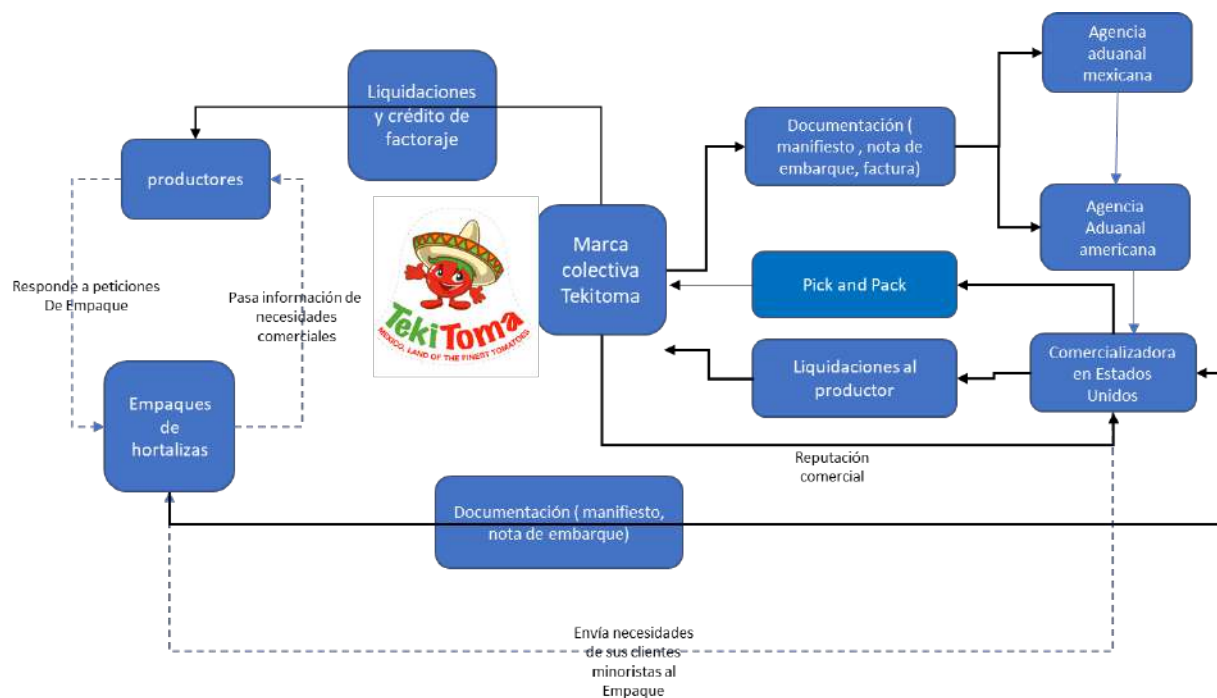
Liquidaciones y crédito de factoraje

productores

Responde a peticiones De Empaque

Pasa información de necesidades comerciales

Empaques de hortalizas

TekiToma

MEXICO, LAND OF THE FINEST TOMATOES

Marca colectiva Tekitoma

Documentación ( manifiesto , nota de embarque, factura)

Agencia aduanal mexicana

Agencia Aduanal americana

Pick and Pack

Liquidaciones al productor

Comercializadora en Estados Unidos

Reputación comercial

Documentación ( manifiesto, nota de embarque)

Envía necesidades de sus clientes minoristas al Empaque